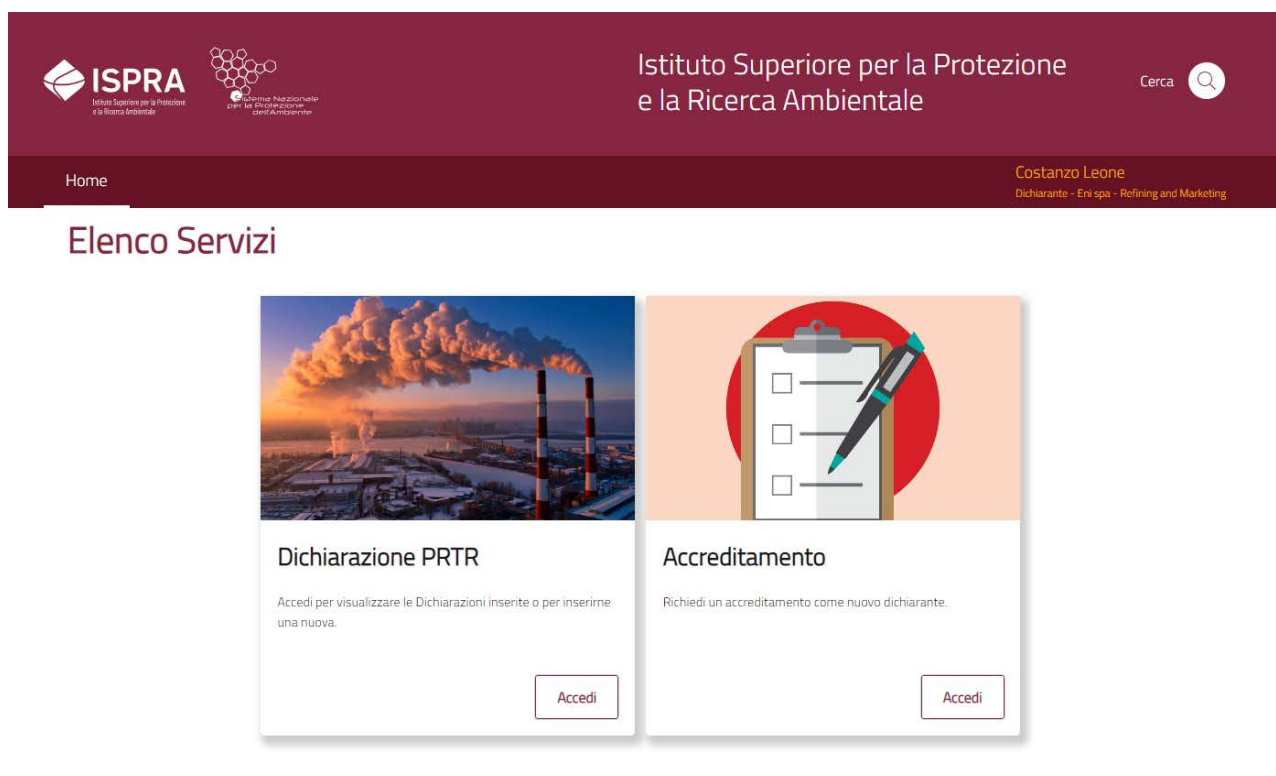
ISPRA
Istituto Superiore per la Protezione e la Ricerca Ambientale

Sistema Nazionale per la Protezione dell'Ambiente

Istituto Superiore per la Protezione e la Ricerca Ambientale

Cerca

Home

Costanzo Leone
Dichiarante - Eni spa - Refining and Marketing

Elenco Servizi

Dichiarazione PRTR

Accedi per visualizzare le Dichiarazioni inserite o per inserirne una nuova.

Accedi

Accreditamento

Richiedi un accreditamento come nuovo dichiarante.

Accedi